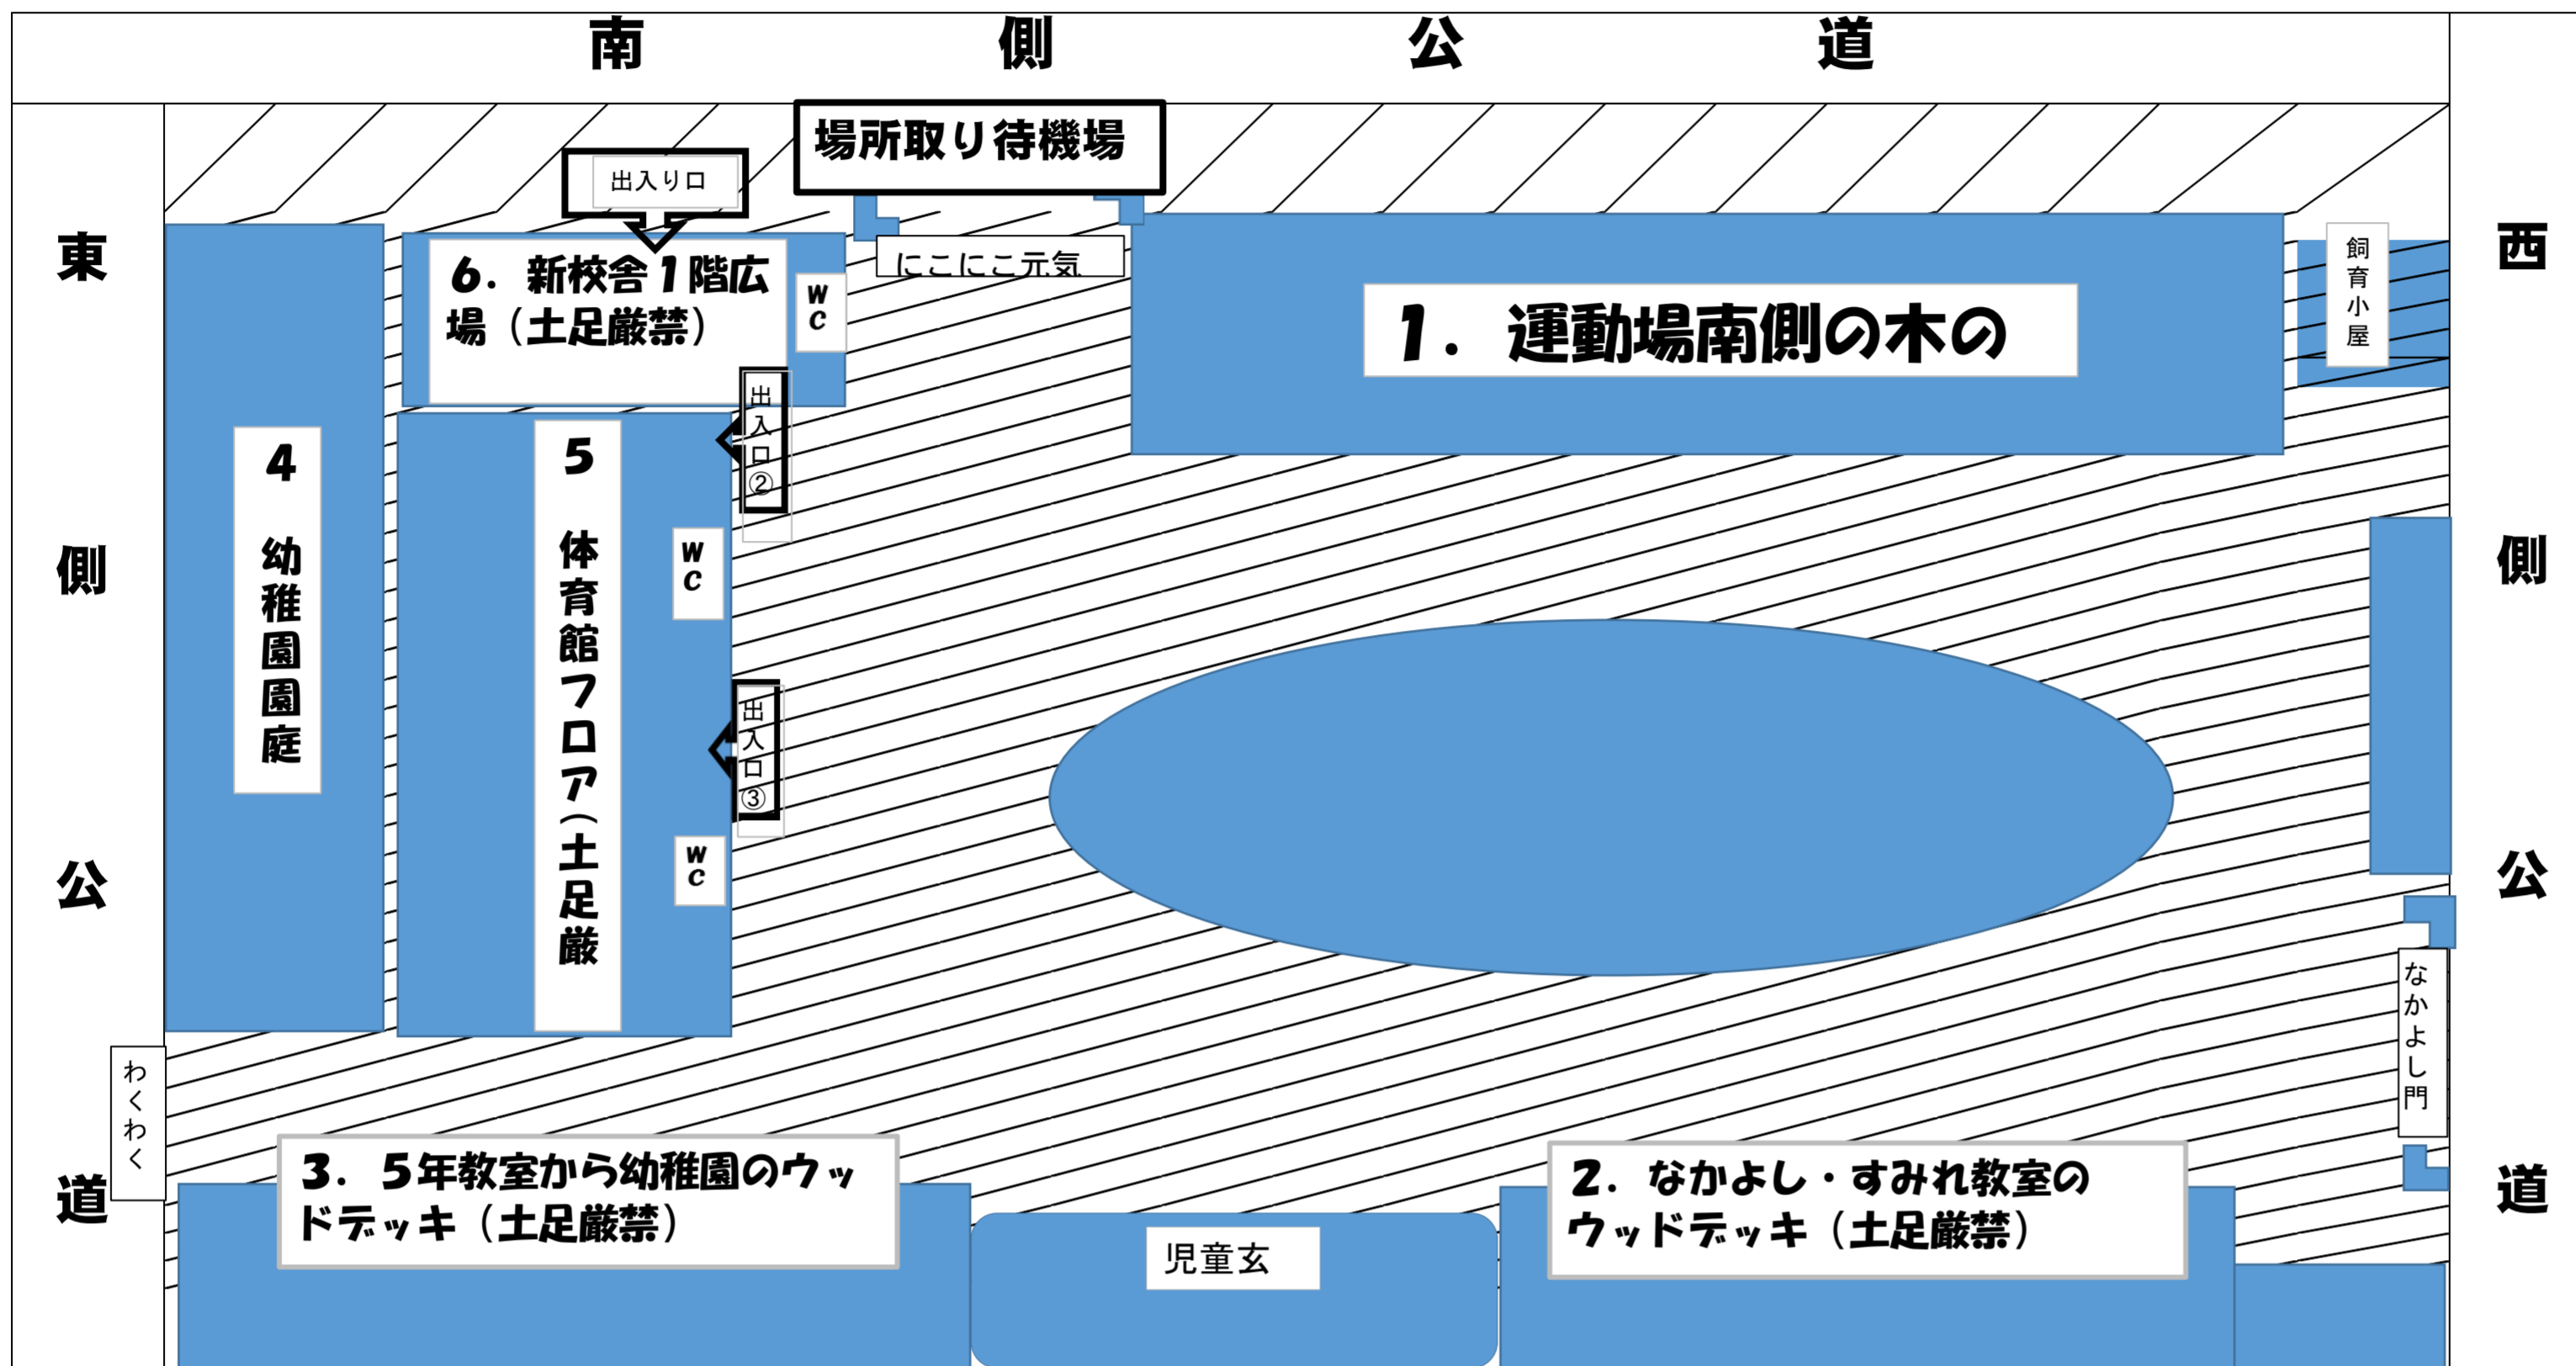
南　側　公　道

場所取り待機場

出入り口

にこにこ元気

6．新校舎1階広場（土足厳禁）

WC

1．運動場南側の木の

飼育小屋

東側公道

西側公道

4 幼稚園園庭

5 体育館フロア（土足厳

出入口②

WC

出入口③

WC

なかよし門

わくわく

3．5年教室から幼稚園のウッドデッキ（土足厳禁）

児童玄

2．なかよし・すみれ教室のウッドデッキ（土足厳禁）